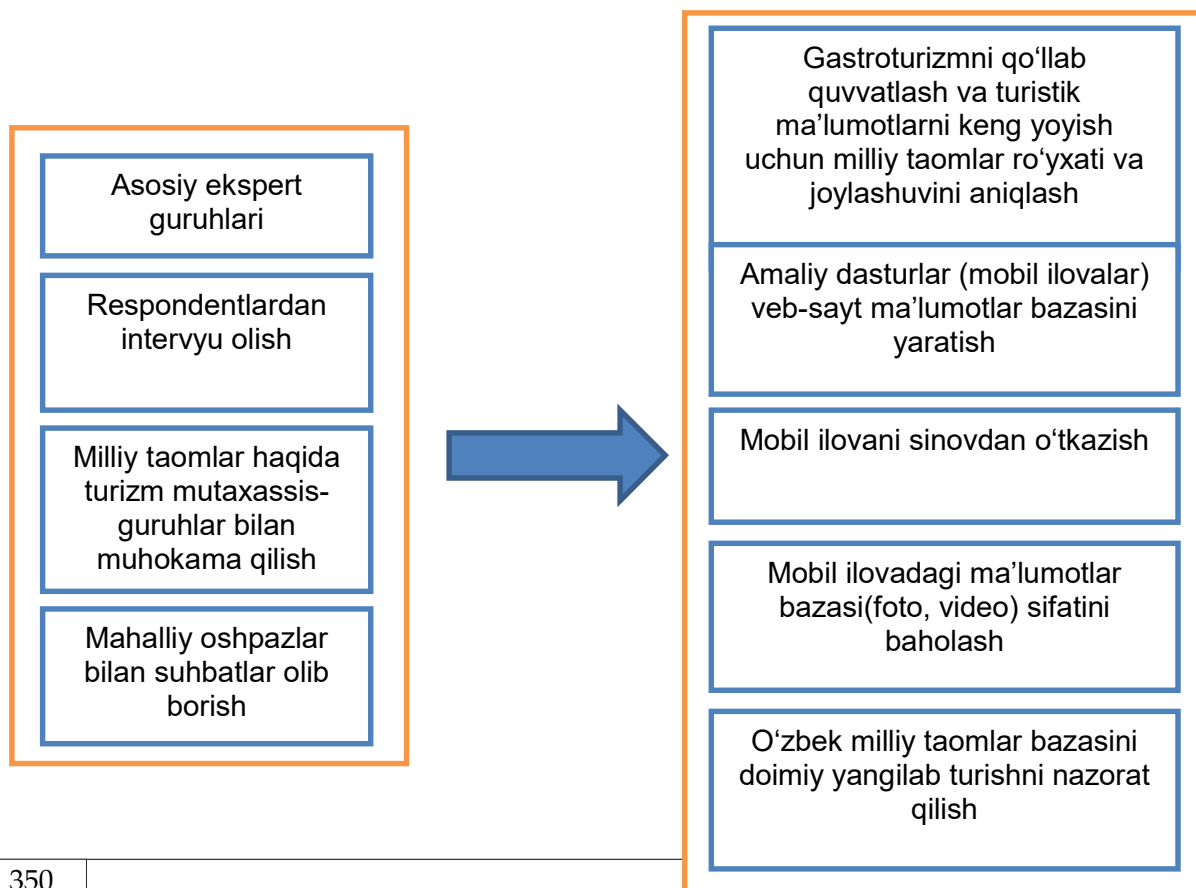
Asosiy ekspert guruhlari

Respondentlardan intervyu olish

Milliy taomlar haqida turizm mutaxassis-guruhlar bilan muhokama qilish

Mahalliy oshpazlar bilan suhbatlar olib borish

Gastroturizmni qo‘llab quvvatlash va turistik ma’lumotlarni keng yoyish uchun milliy taomlar ro‘yxati va joylashuvini aniqlash

Amaliy dasturlar (mobil ilovalar) veb-sayt ma’lumotlar bazasini yaratish

Mobil ilovani sinovdan o‘tkazish

Mobil ilovadagi ma’lumotlar bazasi(foto, video) sifatini baholash

O‘zbek milliy taomlar bazasini doimiy yangilab turishni nazorat qilish

350